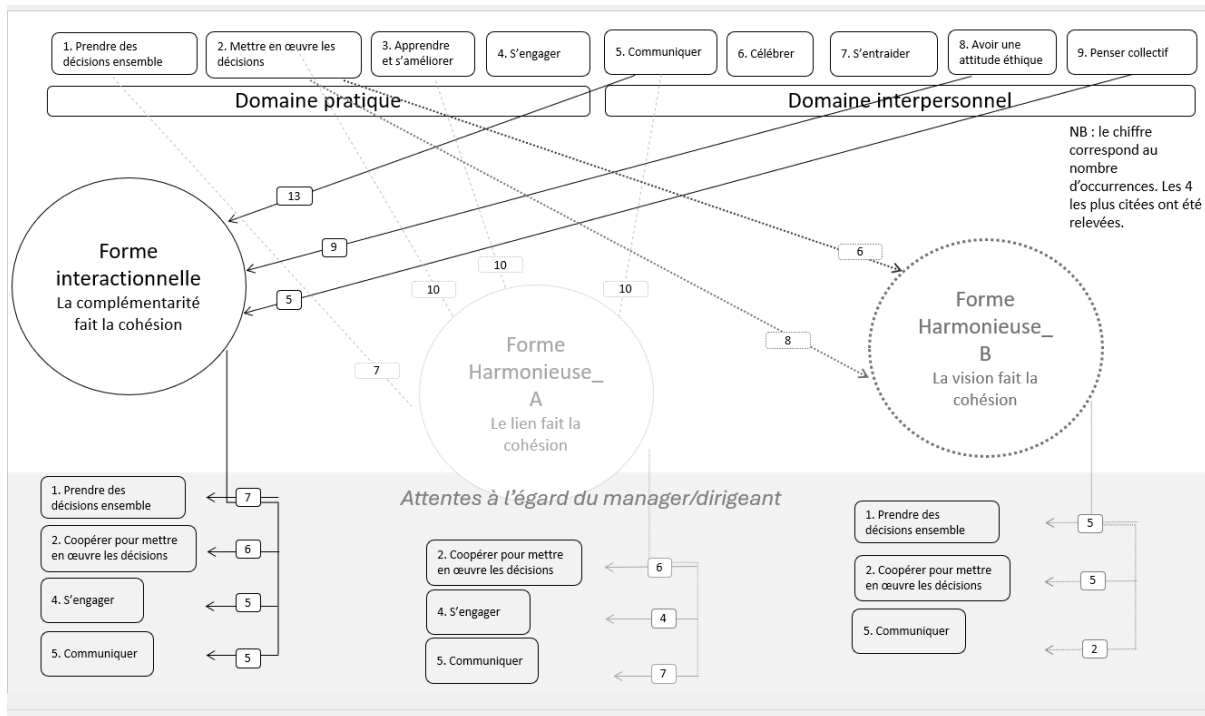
1. Prendre des décisions ensemble

2. Mettre en œuvre les décisions

3. Apprendre et s'améliorer

4. S'engager

5. Communiquer

6. Célébrer

7. S'entraider

8. Avoir une attitude éthique

9. Penser collectif

Domaine pratique

Domaine interpersonnel

NB : le chiffre correspond au nombre d'occurrences. Les 4 les plus citées ont été relevées.

13

9

5

10

10

10

7

6

8

Forme interactionnelle
La complémentarité fait la cohésion

Forme Harmonieuse_ A
Le lien fait la cohésion

Forme Harmonieuse_ B
La vision fait la cohésion

Attentes à l'égard du manager/dirigeant

1. Prendre des décisions ensemble

7

2. Coopérer pour mettre en œuvre les décisions

6

4. S'engager

5

5. Communiquer

5

2. Coopérer pour mettre en œuvre les décisions

6

4. S'engager

4

5. Communiquer

7

1. Prendre des décisions ensemble

5

2. Coopérer pour mettre en œuvre les décisions

5

5. Communiquer

2